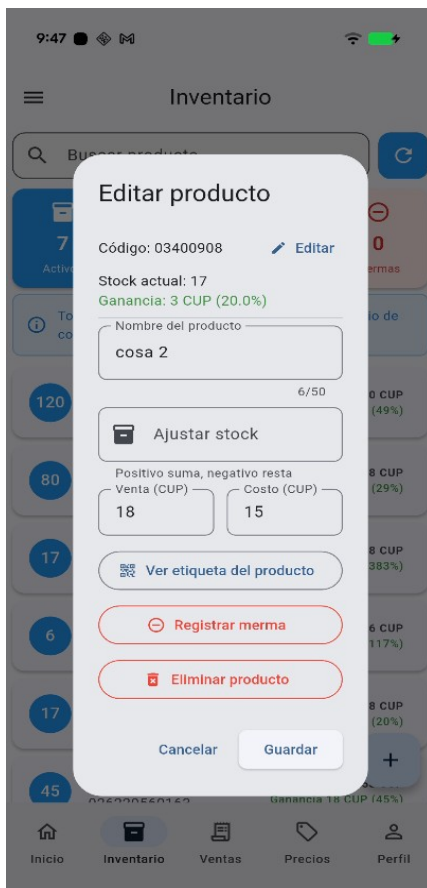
9:47

Inventario

Buscar producto

7
Activ

0
mermas

To
co

io de

Editar producto

Código: 03400908

Editar

Stock actual: 17
Ganancia: 3 CUP (20.0%)

Nombre del producto
cosa 2

6/50

Ajustar stock

Positivo suma, negativo resta

Venta (CUP)
18

Costo (CUP)
15

Ver etiqueta del producto

Registrar merma

Eliminar producto

Cancelar

Guardar

120
0 CUP
(49%)

80
8 CUP
(29%)

17
8 CUP
383%)

6
6 CUP
117%)

17
8 CUP
(20%)

45
Ganancia 18 CUP (45%)

+

Inicio
Inventario
Ventas
Precios
Perfil